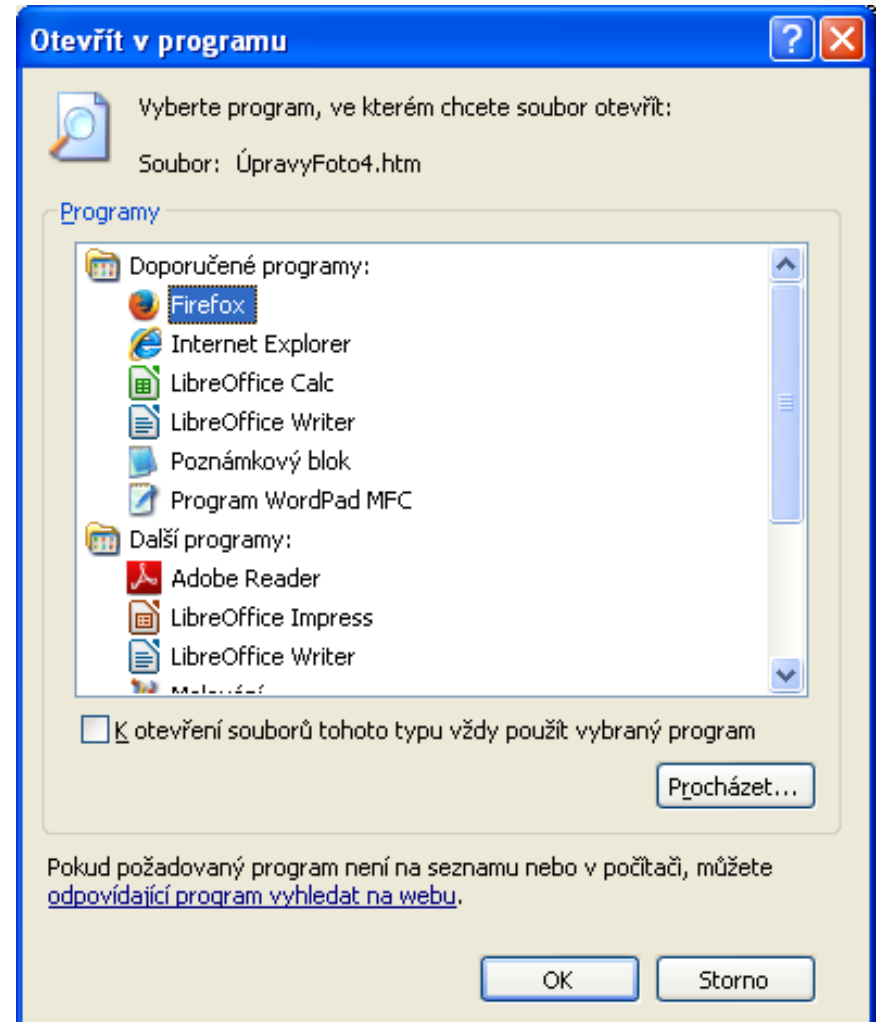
Otevřít v programu

Vyberte program, ve kterém chcete soubor otevřít:

Soubor: ÚpravyFoto4.htm

Programy

Doporučené programy:
Firefox
Internet Explorer
LibreOffice Calc
LibreOffice Writer
Poznámkový blok
Program WordPad MFC
Další programy:
Adobe Reader
LibreOffice Impress
LibreOffice Writer
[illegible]

K otevření souborů tohoto typu vždy použít vybraný program

Procházet...

Pokud požadovaný program není na seznamu nebo v počítači, můžete odpovídající program vyhledat na webu.

OK
Storno